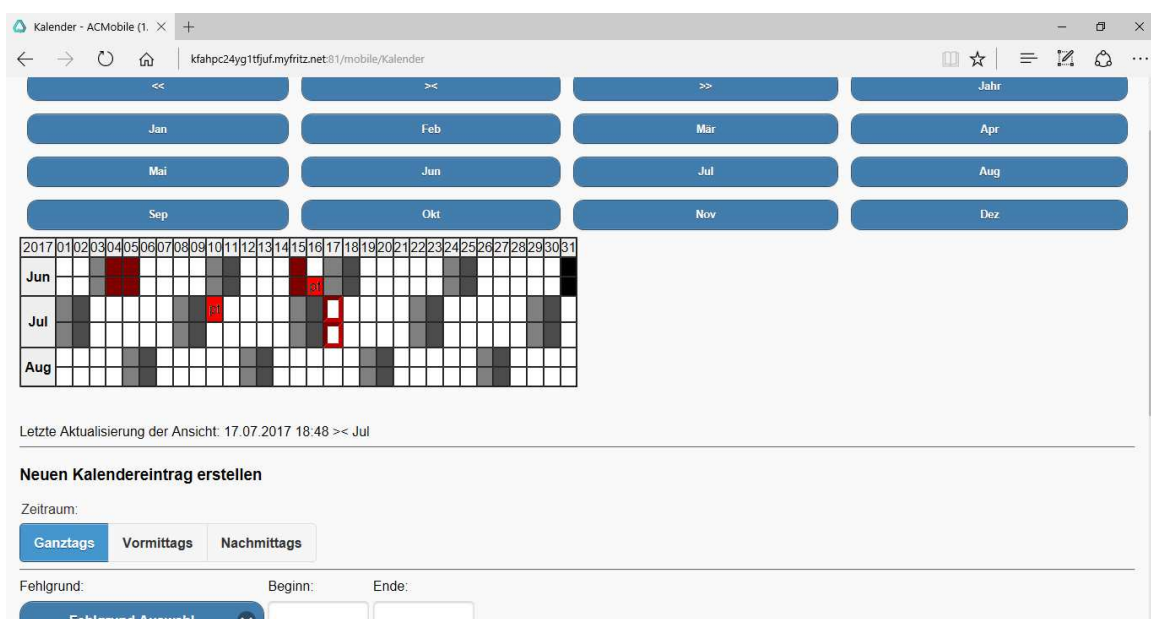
Kalender - ACMobile (1.

kfahpc24yg1tfjuf.myfritz.net:81/mobile/Kalender

<<
><
>>
Jahr
Jan
Feb
Mär
Apr
Mai
Jun
Jul
Aug
Sep
Okt
Nov
Dez

| 2017 | 01 | 02 | 03 | 04 | 05 | 06 | 07 | 08 | 09 | 10 | 11 | 12 | 13 | 14 | 15 | 16 | 17 | 18 | 19 | 20 | 21 | 22 | 23 | 24 | 25 | 26 | 27 | 28 | 29 | 30 | 31 |
|---|---|---|---|---|---|---|---|---|---|---|---|---|---|---|---|---|---|---|---|---|---|---|---|---|---|---|---|---|---|---|---|
| Jun | | | | | | | | | | | | | | | | af | | | | | | | | | | | | | | | |
| Jul | | | | | | | | | | af | | | | | | | | | | | | | | | | | | | | | |
| Aug | | | | | | | | | | | | | | | | | | | | | | | | | | | | | | | |

Letzte Aktualisierung der Ansicht: 17.07.2017 18:48 >< Jul

Neuen Kalendereintrag erstellen

Zeitraum:

Ganztags
Vormittags
Nachmittags

Fehlgrund:
Beginn:
Ende:

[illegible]